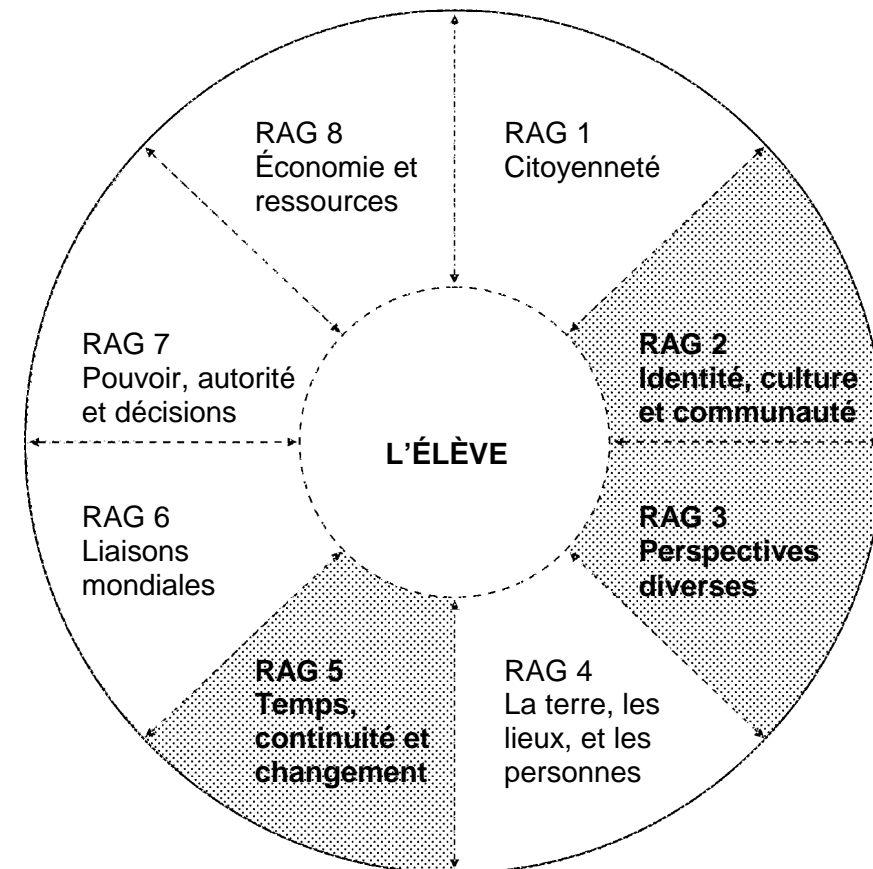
RAG 8
Économie et ressources

RAG 1
Citoyenneté

RAG 7
Pouvoir, autorité et décisions

RAG 2
Identité, culture et communauté

L'ÉLÈVE

RAG 6
Liaisons mondiales

RAG 3
Perspectives diverses

RAG 5
Temps, continuité et changement

RAG 4
La terre, les lieux, et les personnes